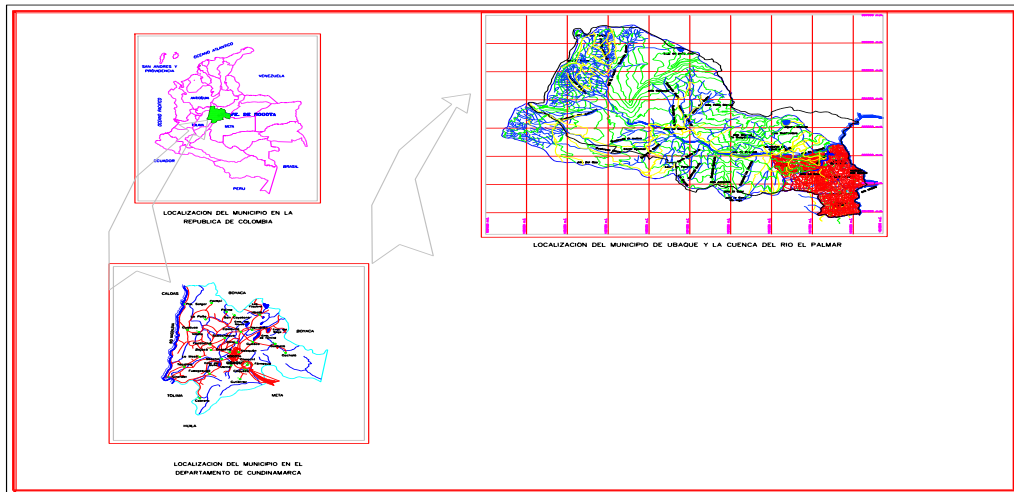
OCEANO ATLANTICO

SAN ANDRES Y PROVIDENCIA

VENEZUELA

OCEANO PACIFICO

D.C. DE BOGOTA

META

ECUADOR

BRASIL

PERU

LOCALIZACION DEL MUNICIPIO EN LA REPUBLICA DE COLOMBIA

CALDAS

BOYACA

BOYACA

TOLIMA

META

HUILA

LOCALIZACION DEL MUNICIPIO EN EL DEPARTAMENTO DE CUNDINAMARCA

LOCALIZACION DEL MUNICIPIO DE UBAQUE Y LA CUENCA DEL RIO EL PALMAR